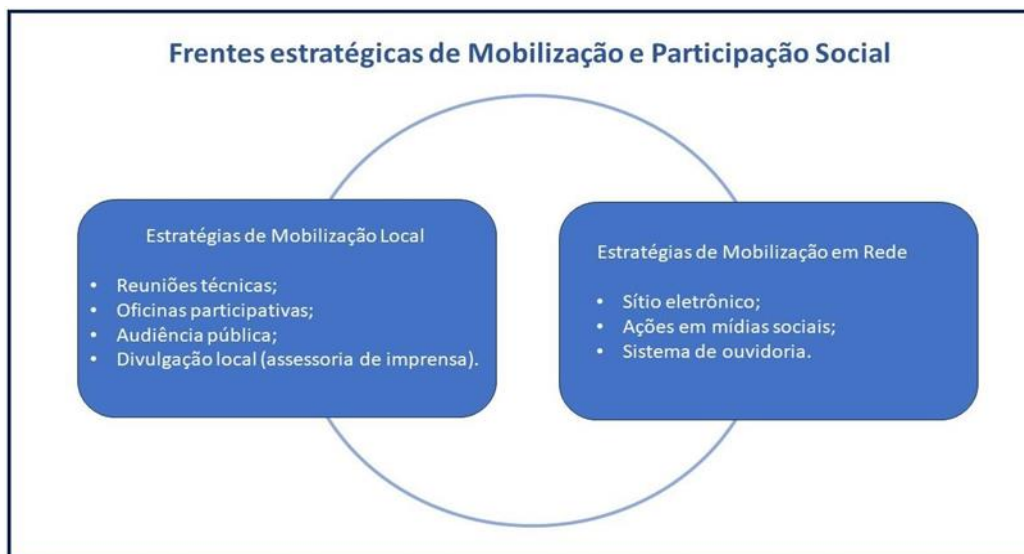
Frentes estratégicas de Mobilização e Participação Social

Estratégias de Mobilização Local

• Reuniões técnicas;
• Oficinas participativas;
• Audiência pública;
• Divulgação local (assessoria de imprensa).

Estratégias de Mobilização em Rede

• Sítio eletrônico;
• Ações em mídias sociais;
• Sistema de ouvidoria.